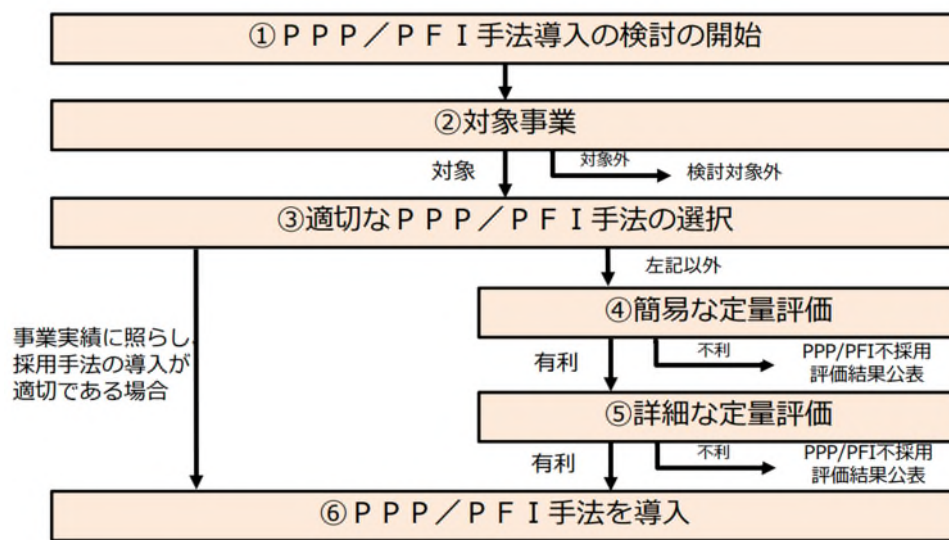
①ＰＰＰ／ＰＦＩ手法導入の検討の開始

②対象事業

対象

対象外

検討対象外

③適切なＰＰＰ／ＰＦＩ手法の選択

左記以外

事業実績に照らし採用手法の導入が適切である場合

④簡易な定量評価

有利

不利

PPP/PFI不採用
評価結果公表

⑤詳細な定量評価

有利

不利

PPP/PFI不採用
評価結果公表

⑥ＰＰＰ／ＰＦＩ手法を導入